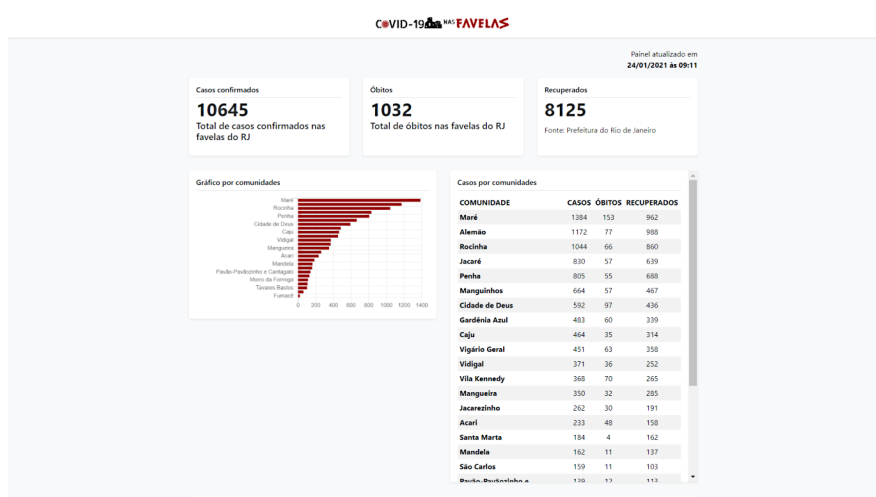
COVID-19 NAS FAVELAS

Painel atualizado em
24/01/2021 às 09:11

Casos confirmados
10645
Total de casos confirmados nas favelas do RJ

Óbitos
1032
Total de óbitos nas favelas do RJ

Recuperados
8125
Fonte: Prefeitura do Rio de Janeiro

Gráfico por comunidades

Maré
Rocinha
Penha
Cidade de Deus
Caju
Vidigal
Mangueira
Acari
Mandela
Pavão-Pavãozinho e Cantagalo
Morro da Formiga
Tavares Bastos
Fumacê

0 200 400 600 800 1000 1200 1400

Casos por comunidades

| COMUNIDADE | CASOS | ÓBITOS | RECUPERADOS |
|---|---|---|---|
| Maré | 1384 | 153 | 962 |
| Alemão | 1172 | 77 | 988 |
| Rocinha | 1044 | 66 | 860 |
| Jacaré | 830 | 57 | 639 |
| Penha | 805 | 55 | 688 |
| Manguinhos | 664 | 57 | 467 |
| Cidade de Deus | 592 | 97 | 436 |
| Gardênia Azul | 483 | 60 | 339 |
| Caju | 464 | 35 | 314 |
| Vigário Geral | 451 | 63 | 358 |
| Vidigal | 371 | 36 | 252 |
| Vila Kennedy | 368 | 70 | 265 |
| Mangueira | 350 | 32 | 285 |
| Jacarezinho | 262 | 30 | 191 |
| Acari | 233 | 48 | 158 |
| Santa Marta | 184 | 4 | 162 |
| Mandela | 162 | 11 | 137 |
| São Carlos | 159 | 11 | 103 |
| Pavão-Pavãozinho e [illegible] | 139 | 12 | 113 |